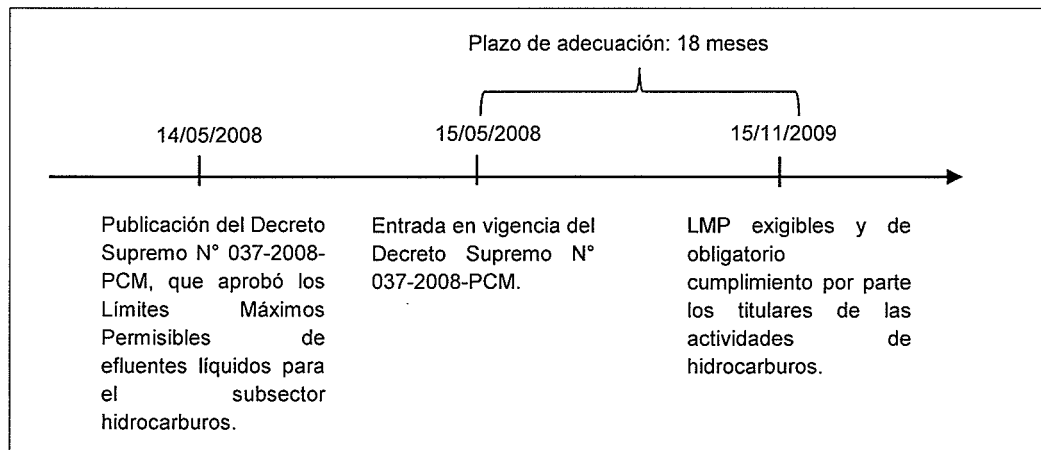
Plazo de adecuación: 18 meses

14/05/2008

15/05/2008

15/11/2009

Publicación del Decreto Supremo N° 037-2008-PCM, que aprobó los Límites Máximos Permisibles de efluentes líquidos para el subsector hidrocarburos.

Entrada en vigencia del Decreto Supremo N° 037-2008-PCM.

LMP exigibles y de obligatorio cumplimiento por parte los titulares de las actividades de hidrocarburos.